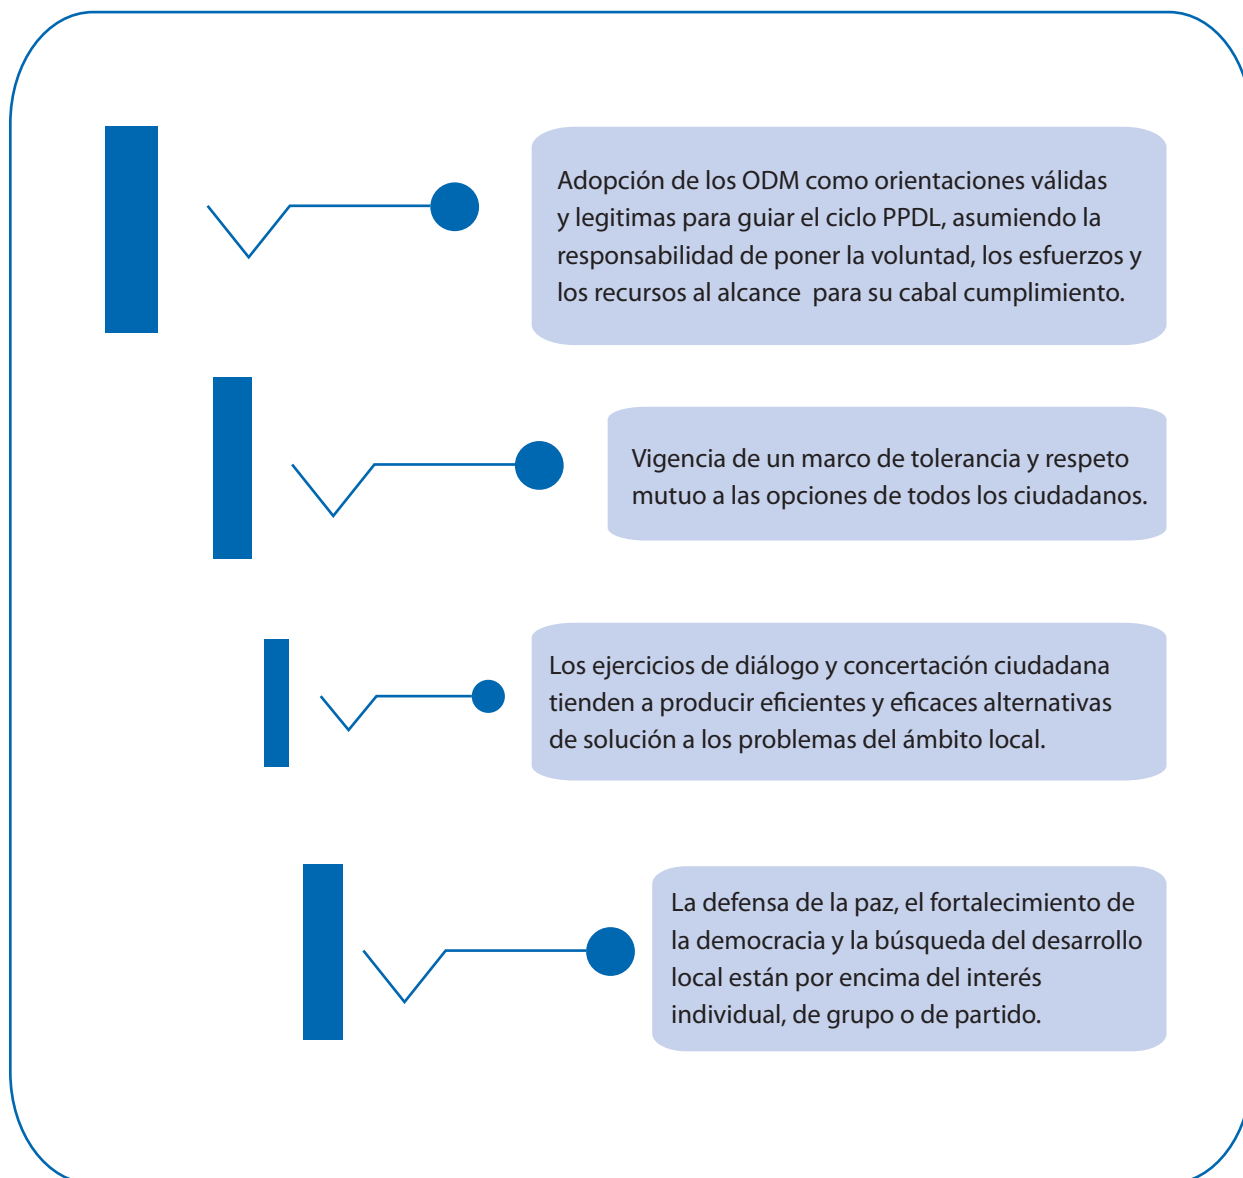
Adopción de los ODM como orientaciones válidas y legitimas para guiar el ciclo PPDL, asumiendo la responsabilidad de poner la voluntad, los esfuerzos y los recursos al alcance para su cabal cumplimiento.

Vigencia de un marco de tolerancia y respeto mutuo a las opciones de todos los ciudadanos.

Los ejercicios de diálogo y concertación ciudadana tienden a producir eficientes y eficaces alternativas de solución a los problemas del ámbito local.

La defensa de la paz, el fortalecimiento de la democracia y la búsqueda del desarrollo local están por encima del interés individual, de grupo o de partido.